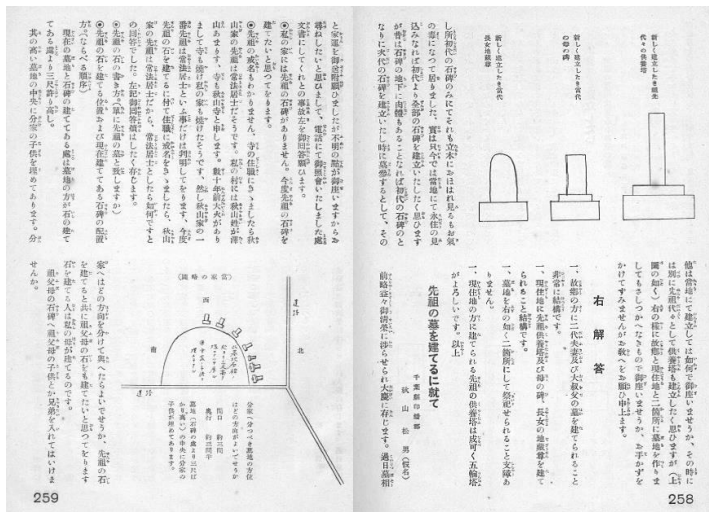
新しく建立したき祖先代々の供養塔

新しく建立したき初代の墓の碑

新しく建立したき初代長女の地蔵尊

し所初代の石碑のみにてそれも立木におはれ見るもお気の毒になつて居ります。實は只今では當地にて永住の見込みなければ初代より全部の石碑を建立いたしたいと思ひますが尚は石碑の地下に内縁もある事なれば初代の石碑とそのとなりに代代の石碑を建立いたしたい時に墓參するとして、その

値は當地に建立しては如何で御座いませうか、その時には別に先祖代々として供養塔を建立いたしたいと思ひますが（上圖の如く）右の様に故郷と現住地と二箇所に墓場を作りましてもさしつかへなきもので御座いませうか。お手がずをかけてすみませんがお教へを御願ひ申上ます。

右解答

一、故郷の方に二代夫妻及び長女の墓を建てられることは非常に結構です。

一、現住地に先祖代々供養塔及び母の碑、長女の地藏尊を建てられることも結構です。

一、墓地を右の如く二箇所にして祭祀せられることは一向差支へありません。

一、現住地の方に建てられる先祖の供養塔は成可く五輪塔がよろしいです。以上

先祖の墓を建てるに就て

千葉縣印旛郡
秋山松男（假名）

前略益々御清榮に拜しせられ大慶に存じます。過日、直禅

と家運も御安泰にはまゐりませんが不明の點が御座いますから御尋ねしたいと思ひます。電話にて御願ひいたしました處文書にしてくれとの事故お手数をかけ御尋ね申ます。今度先祖の石碑を建てたいと思つてをります。

◎私の家には先祖の石碑がありません。

◎先祖の戒名もわかりません。

今はただ妙法居士と申して居ります。寺の過去帳に記入されて居ります。又親は先祖の戒名を知らずに他界いたしました。私の代に至り先祖代々の戒名を調べましたが、判明いたしません。今度先祖の石碑を建てるとしたら何ヶ所がよいでせうか。

◎先祖の石の書き方（先祖の戒名は判らない）

◎先祖の石を建てる位置及び建て方

現在の墓には石碑がありますが家の方は二間ばかり墓地の中央に石を建てるもの墓より三尺許離して其の高い墓標の中央に分家の子供を埋めてあります。分

（圖略の墓宮）

西

北

南

道路

分家へ分つべき墓地の方位

家へはどの方向を分けて與へたらよいでせうか。先祖の石碑を建てると共に祖父母の石碑も建てたいと思つてをります。石碑を建てる入口は北の方がよろしいでせうか。祖父母の石碑へ祖父母の子供とか兄弟を入れてはいけませんか。

259

258